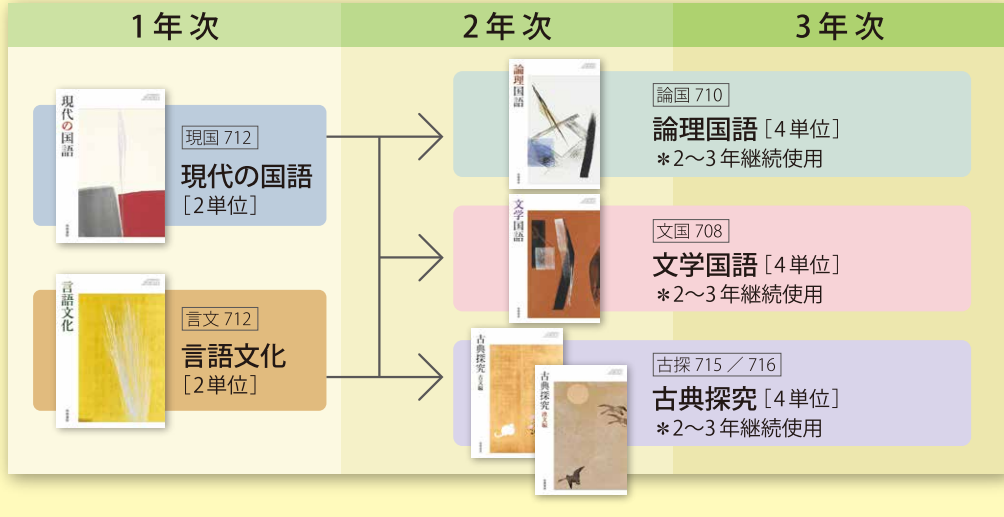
1年次

2年次

3年次

現代の国語

現国 712
現代の国語
［2単位］

言語文化

言文 712
言語文化
［2単位］

論理国語

論国 710
論理国語［4単位］
＊2〜3年継続使用

文学国語

文国 708
文学国語［4単位］
＊2〜3年継続使用

古典探究

古典探究

古探 715 ／ 716
古典探究［4単位］
＊2〜3年継続使用